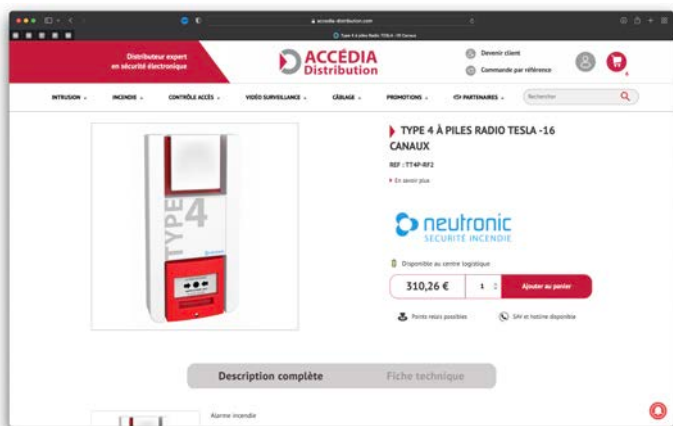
accedia-distribution.com

Type 4 à piles Radio TESLA -16 Canaux

Distributeur expert en sécurité électronique

ACCÉDIA Distribution

Devenir client

Commande par référence

INTRUSION

INCENDIE

CONTRÔLE ACCÈS

VIDÉO SURVEILLANCE

CÂBLAGE

PROMOTIONS

PARTENAIRES

Rechercher

TYPE 4

TYPE 4 À PILES RADIO TESLA -16 CANAUX

REF : TT4P-RF2

En savoir plus

neutronic
SÉCURITÉ INCENDIE

Disponible au centre logistique

310,26 €

1

Ajouter au panier

Points relais possibles

SAV et hotline disponible

Description complète

Fiche technique

Alarme incendie